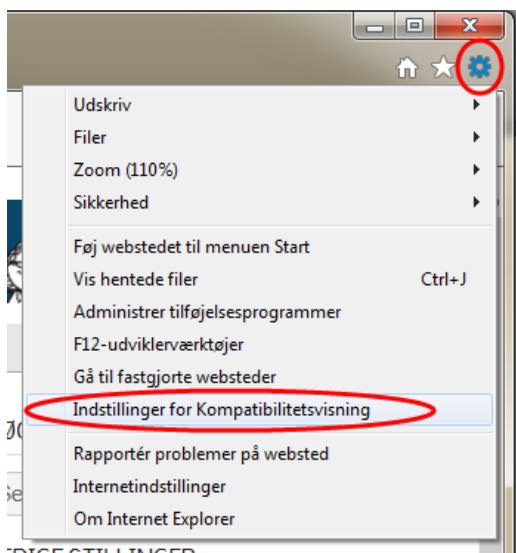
Udskriv
Filer
Zoom (110%)
Sikkerhed
Føj webstedet til menuen Start
Vis hentede filer Ctrl+J
Administrer tilføjelsesprogrammer
F12-udviklerværktøjer
Gå til fastgjorte websteder
Indstillinger for Kompatibilitetsvisning
Rapportér problemer på websted
Internetindstillinger
Om Internet Explorer